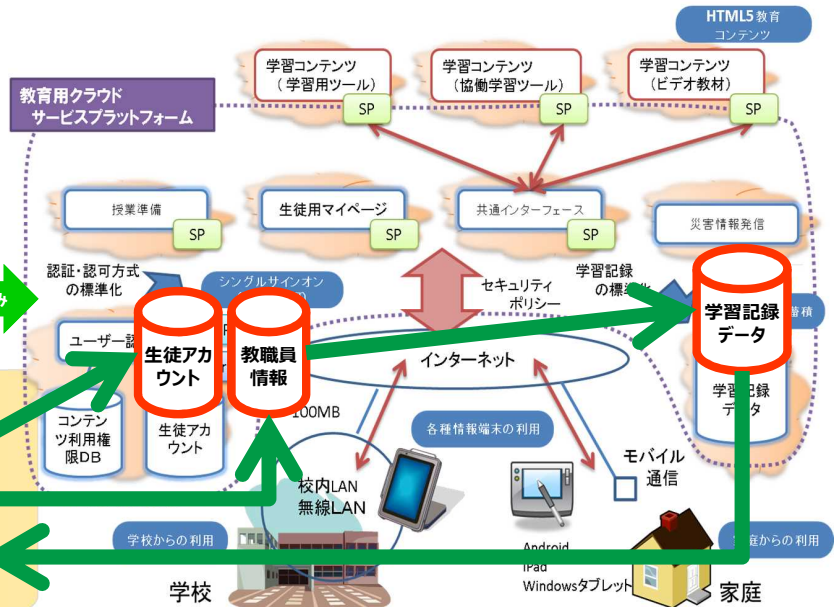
HTML5教育コンテンツ

教育用クラウドサービスプラットフォーム

学習コンテンツ（学習用ツール）
SP

学習コンテンツ（協働学習ツール）
SP

学習コンテンツ（ビデオ教材）
SP

授業準備
SP

生徒用マイページ
SP

共通インターフェース
SP

災害情報発信

認証・認可方式の標準化

シングルサインオン

セキュリティポリシー

学習記録の標準化

学習記録データ

蓄積

ユーザー認

生徒アカウント

教職員情報

インターネット

コンテンツ利用権限DB

生徒アカウント

学習記録データ

100MB

各種情報端末の利用

校内LAN 無線LAN

モバイル通信

学校からの利用

庭からの利用

Android
iPad
Windowsタブレット

学校

家庭